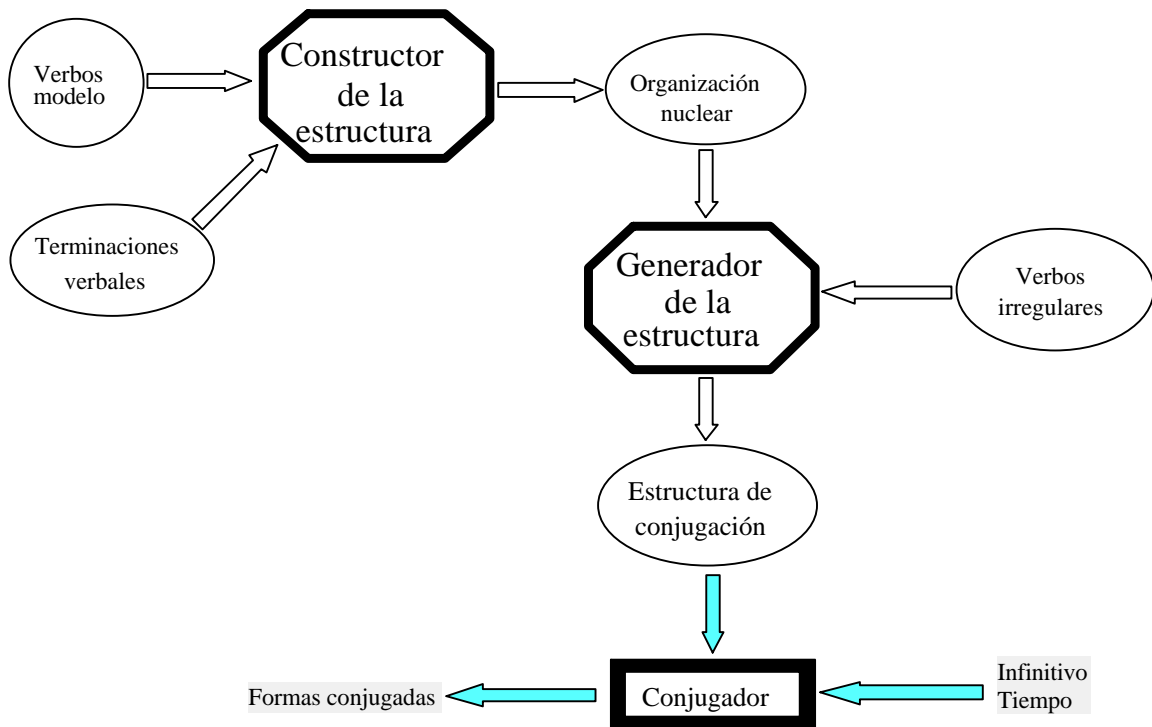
Verbos modelo

Constructor de la estructura

Organización nuclear

Terminaciones verbales

Generador de la estructura

Verbos irregulares

Estructura de conjugación

Formas conjugadas

Conjugador

Infinitivo
Tiempo